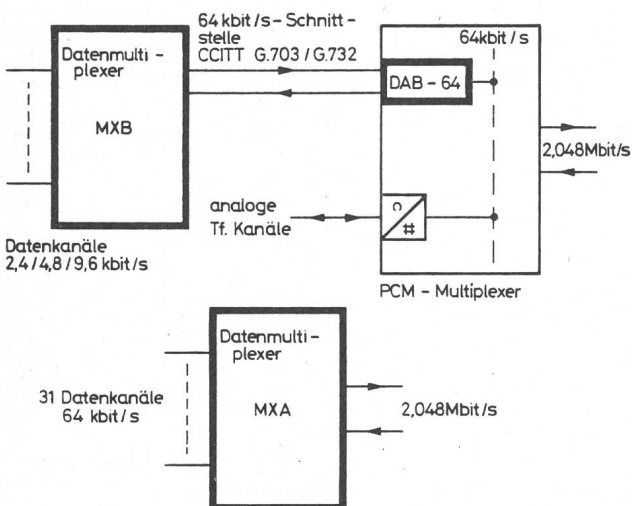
Datenmultiplexer

MXB

64 kbit/s - Schnittstelle
CCITT G.703 / G.732

64kbit/s

DAB - 64

2,048Mbit/s

analoge
Tf. Kanäle

Datenkanäle
2,4 / 4,8 / 9,6 kbit/s

PCM - Multiplexer

Datenmultiplexer

31 Datenkanäle
64 kbit/s

MXA

2,048Mbit/s